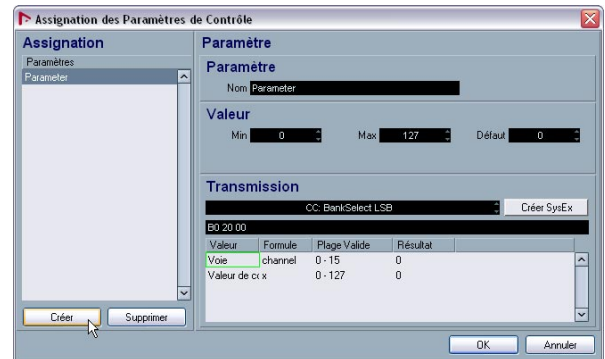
Assignation des Paramètres de Contrôle

Assignation

Paramètres

Parameter

Créer

Supprimer

Paramètre

Paramètre

Nom Parameter

Valeur

Min 0

Max 127

Défaut 0

Transmission

CC: BankSelect LSB

Créer SysEx

B0 20 00

| Valeur | Formule | Plage Valide | Résultat |
|---|---|---|---|
| Voie | channel | 0 - 15 | 0 |
| Valeur de co | x | 0 - 127 | 0 |

OK

Annuler